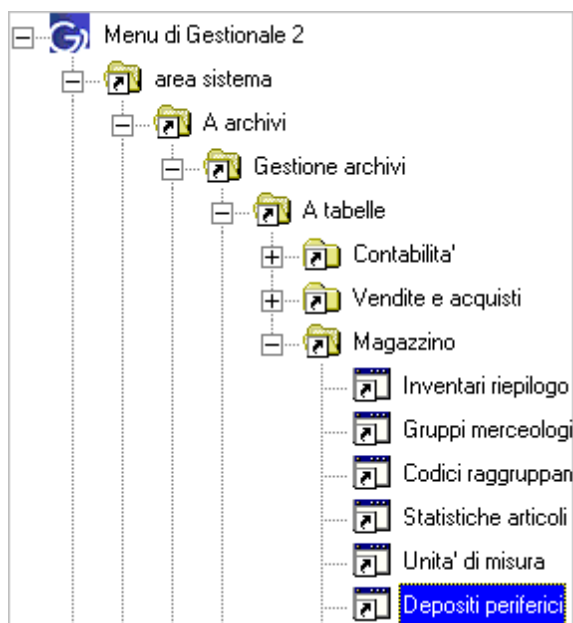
Menu di Gestionale 2
area sistema
A archivi
Gestione archivi
A tabelle
Contabilita'
Vendite e acquisti
Magazzino
Inventari riepilogo
Gruppi merceologi
Codici raggruppam
Statistiche articoli
Unita' di misura
Depositi periferici